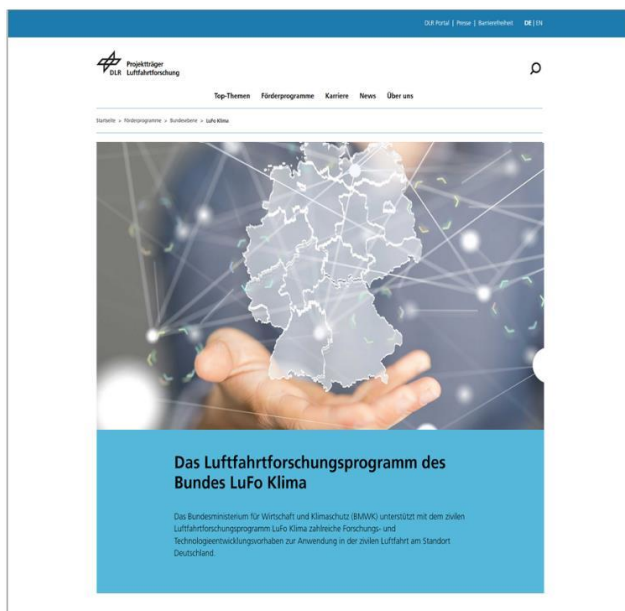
DLR Portal | Presse | Barrierefreiheit DE | EN

DLR Projektträger Luftfahrtforschung

Top-Themen Förderprogramme Karriere News Über uns

Startseite > Förderprogramme > Bundesebene > LuFo Klima

Das Luftfahrtforschungsprogramm des Bundes LuFo Klima

Das Bundesministerium für Wirtschaft und Klimaschutz (BMWK) unterstützt mit dem zivilen Luftfahrtforschungsprogramm LuFo Klima zahlreiche Forschungs- und Technologieentwicklungsvorhaben zur Anwendung in der zivilen Luftfahrt am Standort Deutschland.